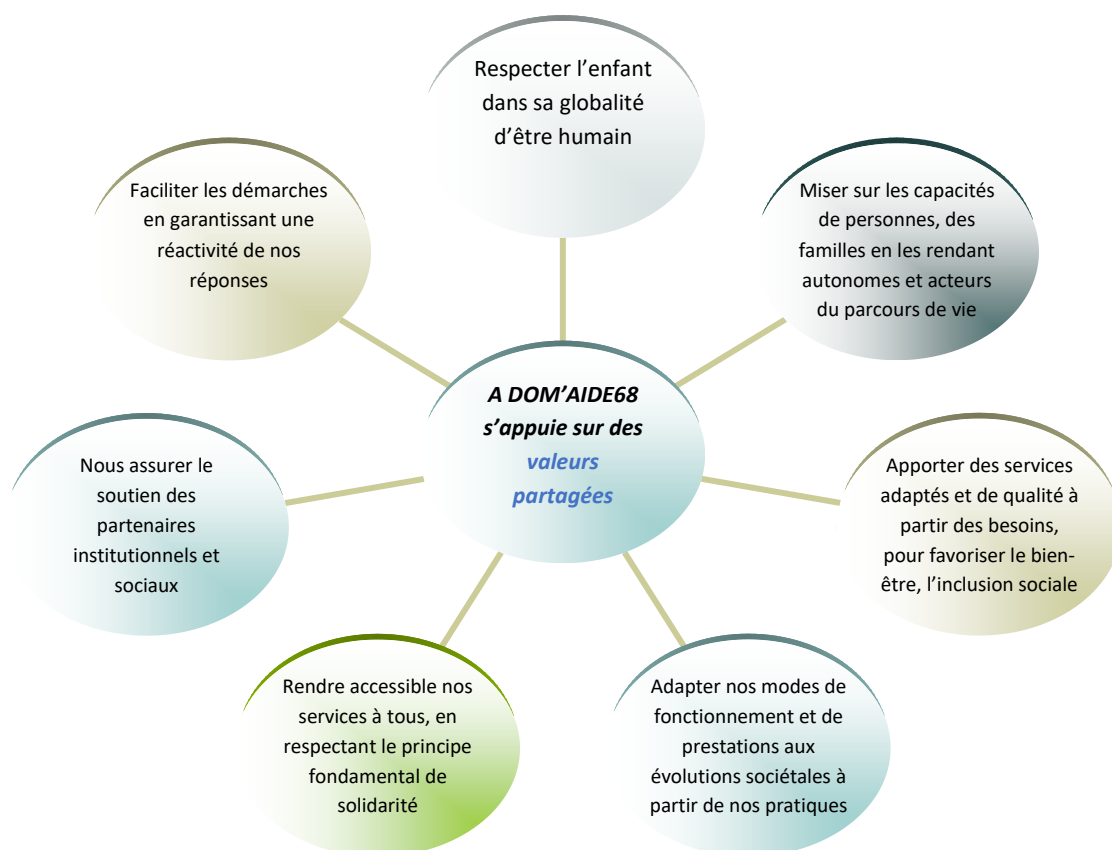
Respecter l’enfant dans sa globalité d’être humain

Faciliter les démarches en garantissant une réactivité de nos réponses

Miser sur les capacités de personnes, des familles en les rendant autonomes et acteurs du parcours de vie

A DOM’AIDE68 s’appuie sur des valeurs partagées

Nous assurer le soutien des partenaires institutionnels et sociaux

Apporter des services adaptés et de qualité à partir des besoins, pour favoriser le bien-être, l’inclusion sociale

Rendre accessible nos services à tous, en respectant le principe fondamental de solidarité

Adapter nos modes de fonctionnement et de prestations aux évolutions sociétales à partir de nos pratiques